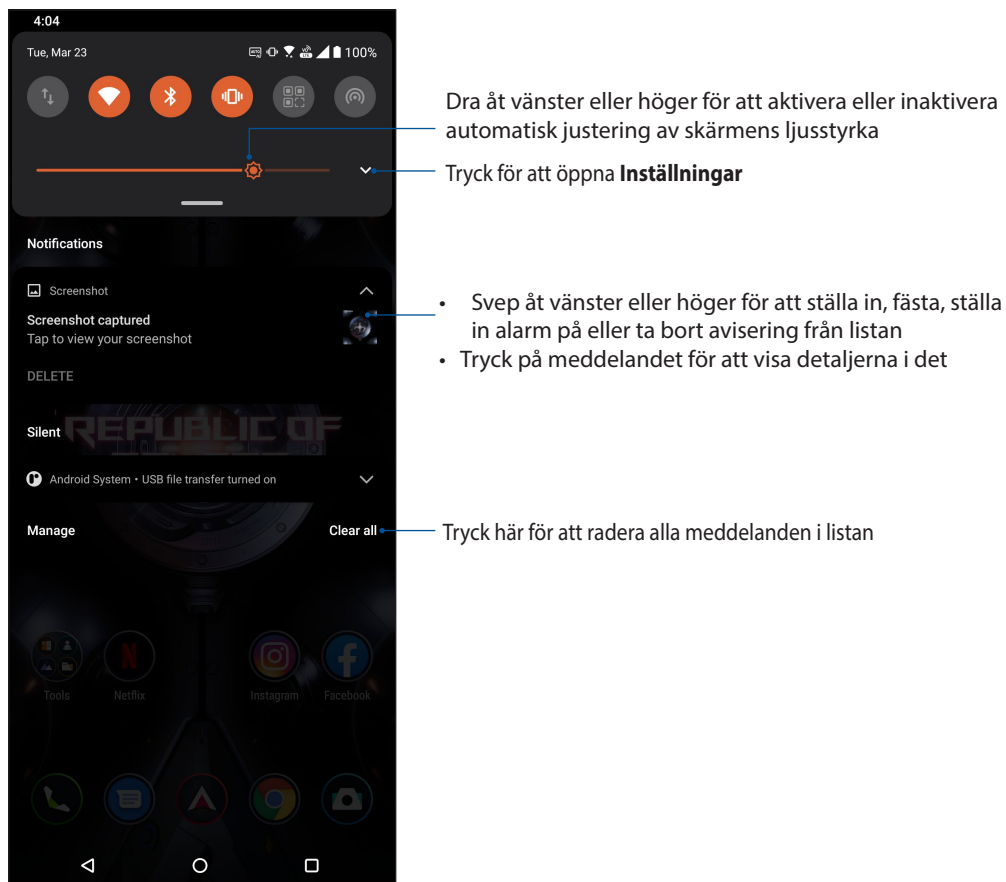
4:04

Tue, Mar 23

100%

Dra åt vänster eller höger för att aktivera eller inaktivera automatisk justering av skärmens ljusstyrka

Tryck för att öppna **Inställningar**

Notifications

Screenshot

Screenshot captured
Tap to view your screenshot

DELETE

• Svep åt vänster eller höger för att ställa in, fästa, ställa in alarm på eller ta bort avisering från listan
• Tryck på meddelandet för att visa detaljerna i det

Silent

REPUBLIC OF

Android System • USB file transfer turned on

Manage

Clear all

Tryck här för att radera alla meddelanden i listan

Tools

Netflix

Instagram

Facebook